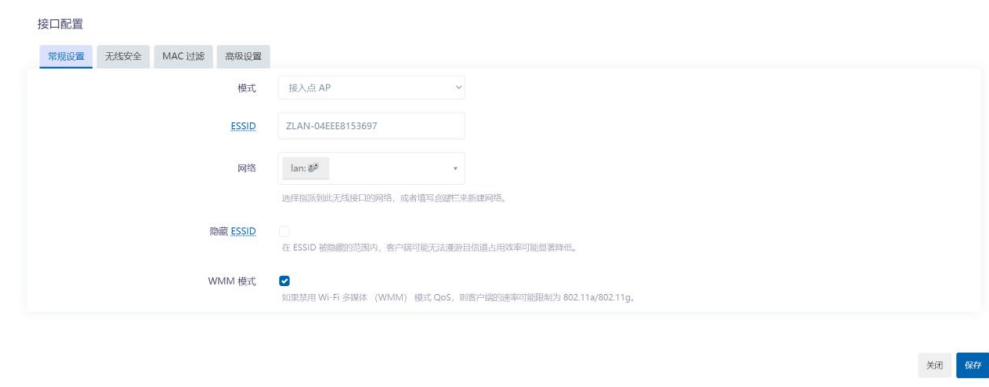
接口配置

常规设置 无线安全 MAC 过滤 高级设置

模式 接入点 AP

ESSID ZLAN-04EEE8153697

网络 lan:

选择指派到此无线接口的网络，或者填写创建栏来新建网络。

隐藏 ESSID

在 ESSID 被隐藏的范围内，客户端可能无法漫游且信道占用效率可能显著降低。

WMM 模式

如果禁用 Wi-Fi 多媒体 (WMM) 模式 QoS，则客户端的速率可能限制为 802.11a/802.11g。

关闭 保存